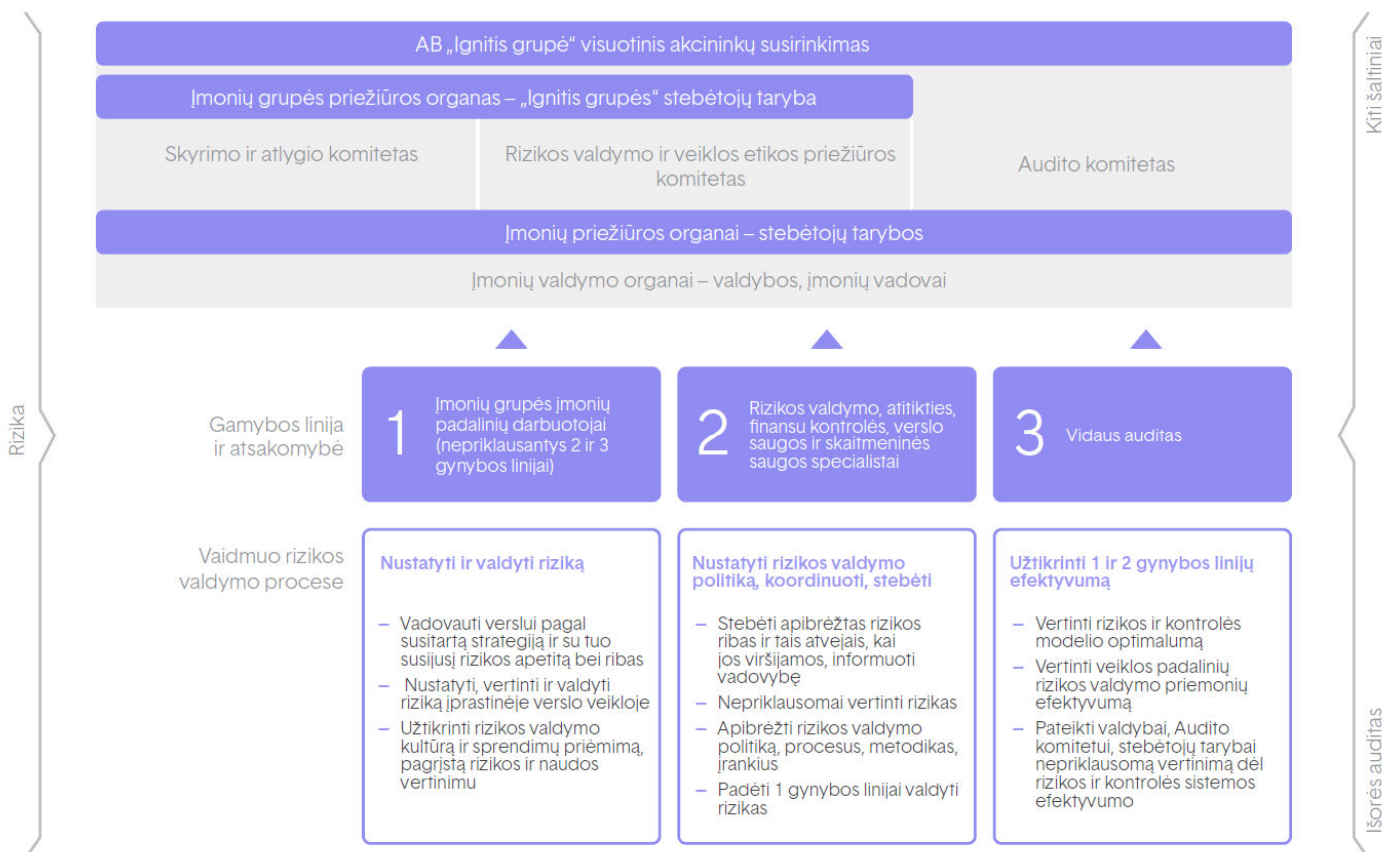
Rizika

AB „Ignitis grupė“ visuotinis akcininkų susirinkimas

Įmonių grupės priežiūros organas – „Ignitis grupės“ stebėtojų taryba

Skyrimo ir atlygio komitetas

Rizikos valdymo ir veiklos etikos priežiūros komitetas

Audito komitetas

Įmonių priežiūros organai – stebėtojų tarybos

Įmonių valdymo organai – valdybos, įmonių vadovai

Gamybos linija ir atsakomybė

1 Įmonių grupės įmonių padalinių darbuotojai (nepriklausantys 2 ir 3 gynybos linijai)

2 Rizikos valdymo, atitikties, finansų kontrolės, verslo saugos ir skaitmeninės saugos specialistai

3 Vidaus auditas

Vaidmuo rizikos valdymo procese

Nustatyti ir valdyti riziką

– Vadovauti verslui pagal susitartą strategiją ir su tuo susijusį rizikos apetitą bei ribas
– Nustatyti, vertinti ir valdyti riziką įprastinėje verslo veikloje
– Užtikrinti rizikos valdymo kultūrą ir sprendimų priėmimą, pagrįstą rizikos ir naudos vertinimu

Nustatyti rizikos valdymo politiką, koordinuoti, stebėti

– Stebėti apibrėžtas rizikos ribas ir tais atvejais, kai jos viršijamos, informuoti vadovybę
– Nepriklausomai vertinti rizikas
– Apibrėžti rizikos valdymo politiką, procesus, metodikas, įrankius
– Padėti 1 gynybos linijai valdyti rizikas

Užtikrinti 1 ir 2 gynybos linijų efektyvumą

– Vertinti rizikos ir kontrolės modelio optimalumą
– Vertinti veiklos padalinių rizikos valdymo priemonių efektyvumą
– Pateikti valdybai, Audito komitetui, stebėtojų tarybai nepriklausomą vertinimą dėl rizikos ir kontrolės sistemos efektyvumo

Kiti šaltiniai

Išorės auditas